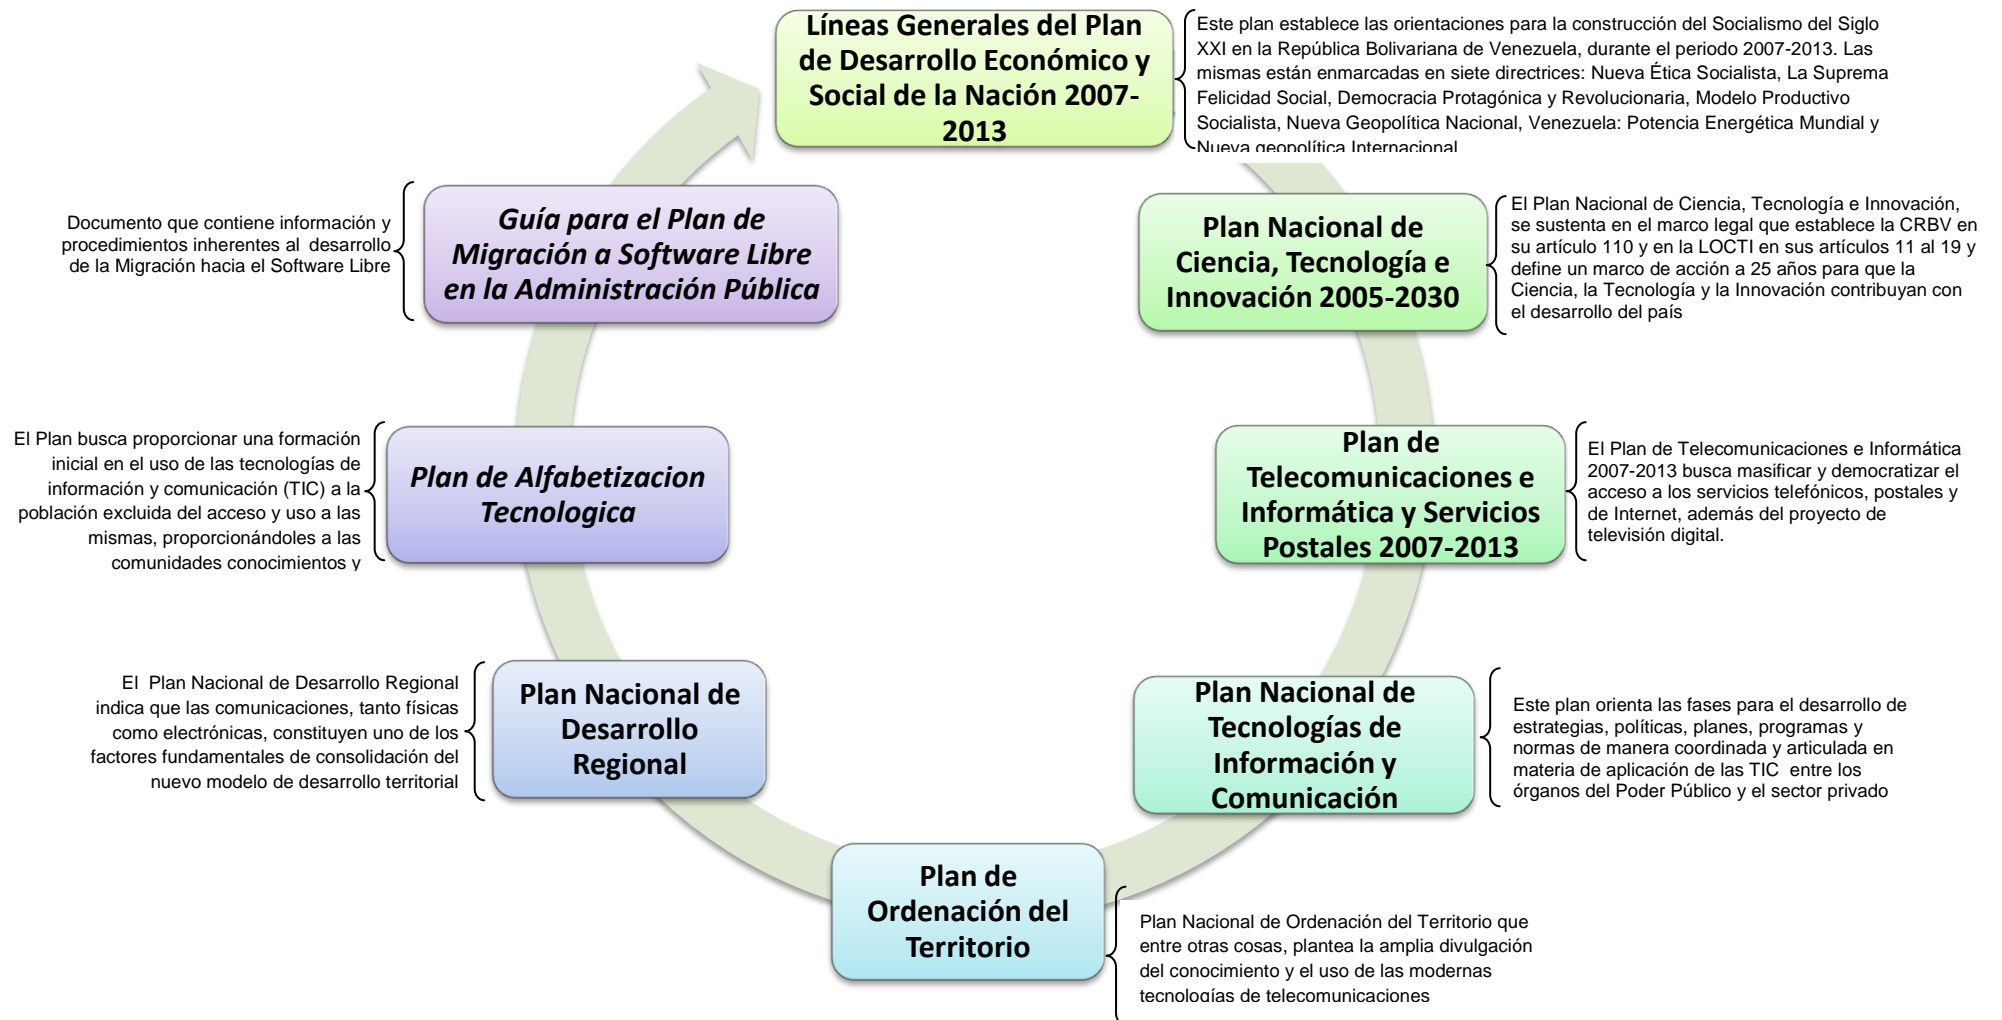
Líneas Generales del Plan de Desarrollo Económico y Social de la Nación 2007-2013

Este plan establece las orientaciones para la construcción del Socialismo del Siglo XXI en la República Bolivariana de Venezuela, durante el periodo 2007-2013. Las mismas están enmarcadas en siete directrices: Nueva Ética Socialista, La Suprema Felicidad Social, Democracia Protagónica y Revolucionaria, Modelo Productivo Socialista, Nueva Geopolítica Nacional, Venezuela: Potencia Energética Mundial y Nueva geopolítica Internacional

Plan Nacional de Ciencia, Tecnología e Innovación 2005-2030

El Plan Nacional de Ciencia, Tecnología e Innovación, se sustenta en el marco legal que establece la CRBV en su artículo 110 y en la LOCTI en sus artículos 11 al 19 y define un marco de acción a 25 años para que la Ciencia, la Tecnología y la Innovación contribuyan con el desarrollo del país

Plan de Telecomunicaciones e Informática y Servicios Postales 2007-2013

El Plan de Telecomunicaciones e Informática 2007-2013 busca masificar y democratizar el acceso a los servicios telefónicos, postales y de Internet, además del proyecto de televisión digital.

Plan Nacional de Tecnologías de Información y Comunicación

Este plan orienta las fases para el desarrollo de estrategias, políticas, planes, programas y normas de manera coordinada y articulada en materia de aplicación de las TIC entre los órganos del Poder Público y el sector privado

Plan de Ordenación del Territorio

Plan Nacional de Ordenación del Territorio que entre otras cosas, plantea la amplia divulgación del conocimiento y el uso de las modernas tecnologías de telecomunicaciones

Plan Nacional de Desarrollo Regional

El Plan Nacional de Desarrollo Regional indica que las comunicaciones, tanto físicas como electrónicas, constituyen uno de los factores fundamentales de consolidación del nuevo modelo de desarrollo territorial

Plan de Alfabetizacion Tecnologica

El Plan busca proporcionar una formación inicial en el uso de las tecnologías de información y comunicación (TIC) a la población excluida del acceso y uso a las mismas, proporcionándoles a las comunidades conocimientos y

Guía para el Plan de Migración a Software Libre en la Administración Pública

Documento que contiene información y procedimientos inherentes al desarrollo de la Migración hacia el Software Libre